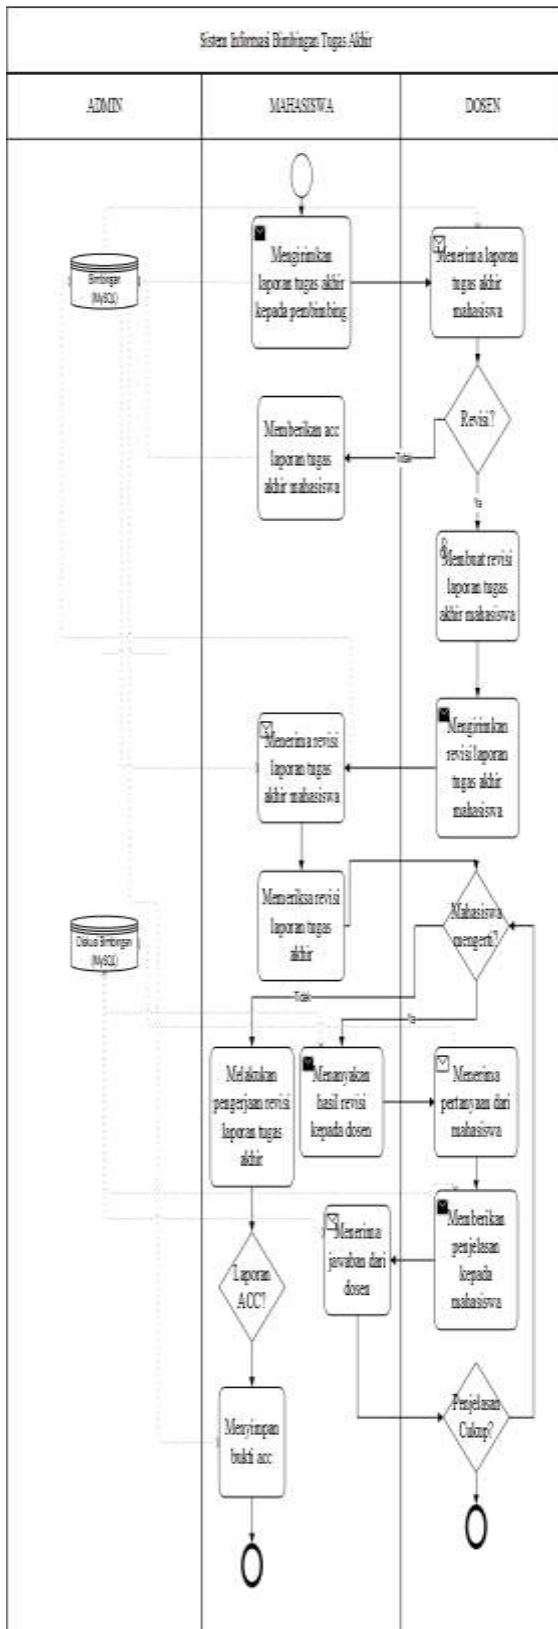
Sistem Informasi Bimbingan Tugas Akhir

ADMIN

MAHASISWA

DOSEN

Bimbingan (MySQL)

Mengirimkan laporan tugas akhir kepada pembimbing

Menerima laporan tugas akhir mahasiswa

Revisi?

Memberikan acc laporan tugas akhir mahasiswa

Tidak

Ya

Membuat revisi laporan tugas akhir mahasiswa

Mengirimkan revisi laporan tugas akhir mahasiswa

Menerima revisi laporan tugas akhir mahasiswa

Memeriksa revisi laporan tugas akhir

Mahasiswa mengerti?

Diskusi Bimbingan (MySQL)

Tidak

Ya

Melakukan pengerjaan revisi laporan tugas akhir

Menanyakan hasil revisi kepada dosen

Menerima pertanyaan dari mahasiswa

Memberikan penjelasan kepada mahasiswa

Menerima jawaban dari dosen

Laporan ACC?

Penjelasan Cukup?

Menyimpan bukti acc